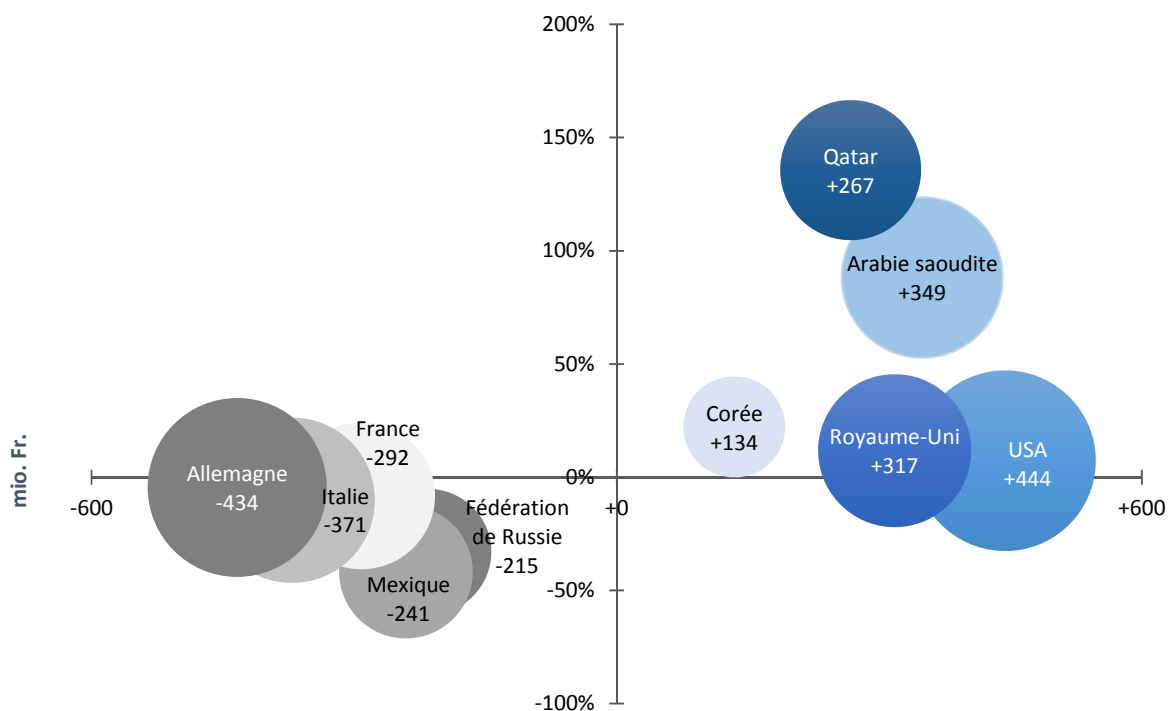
200%
150%
100%
50%
0%
-50%
-100%

mio. Fr.

-600
+0
+600

Qatar
+267

Arabie saoudite
+349

Corée
+134

Royaume-Uni
+317

USA
+444

France
-292

Allemagne
-434

Italie
-371

Fédération de Russie
-215

Mexique
-241